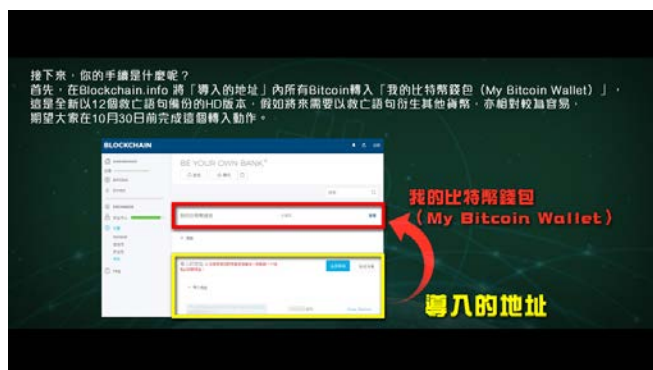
接下來，你的手續是什麼呢？
首先，在Blockchain.info 將「導入的地址」內所有Bitcoin轉入「我的比特幣錢包（My Bitcoin Wallet）」，這是全新以12個救亡語句備份的HD版本，假如將來需要以救亡語句衍生其他貨幣，亦相對較為容易，期望大家在10月30日前完成這個轉入動作。

BLOCKCHAIN

BE YOUR OWN BANK.®

我的比特幣錢包
（My Bitcoin Wallet）

導入的地址